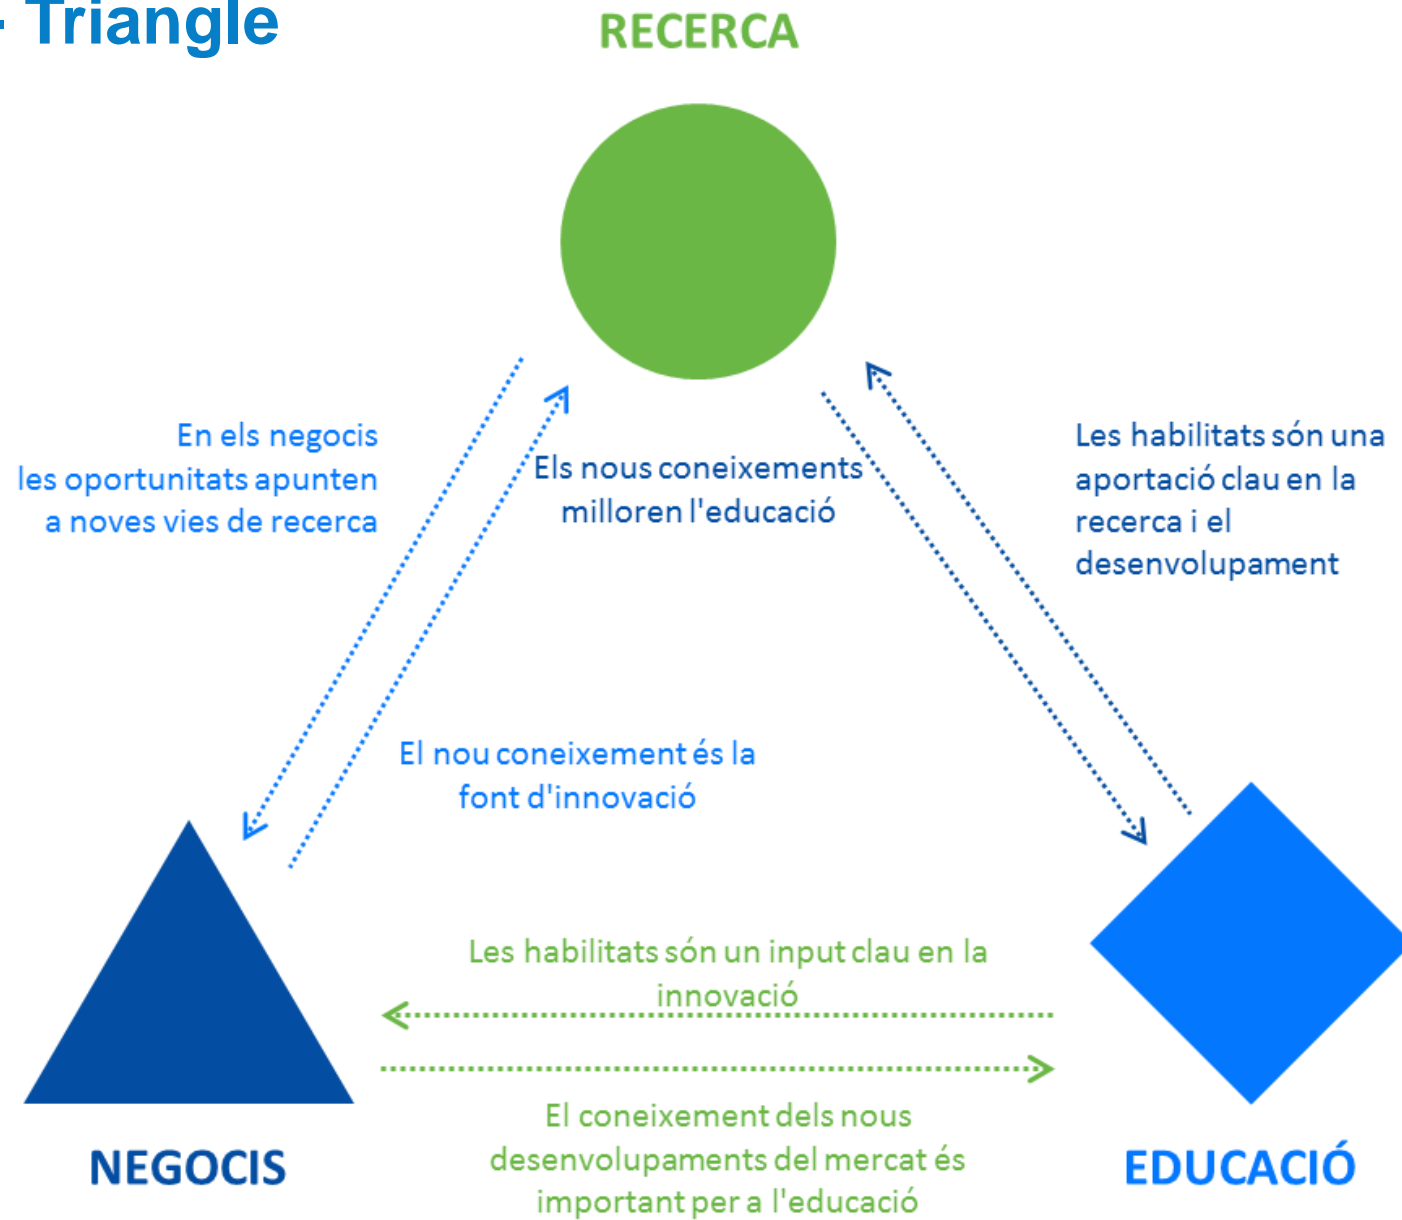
- Triangle

RECERCA

En els negocis les oportunitats apunten a noves vies de recerca

Els nous coneixements milloren l'educació

Les habilitats són una aportació clau en la recerca i el desenvolupament

El nou coneixement és la font d'innovació

Les habilitats són un input clau en la innovació

El coneixement dels nous desenvolupaments del mercat és important per a l'educació

NEGOCIS

EDUCACIÓ